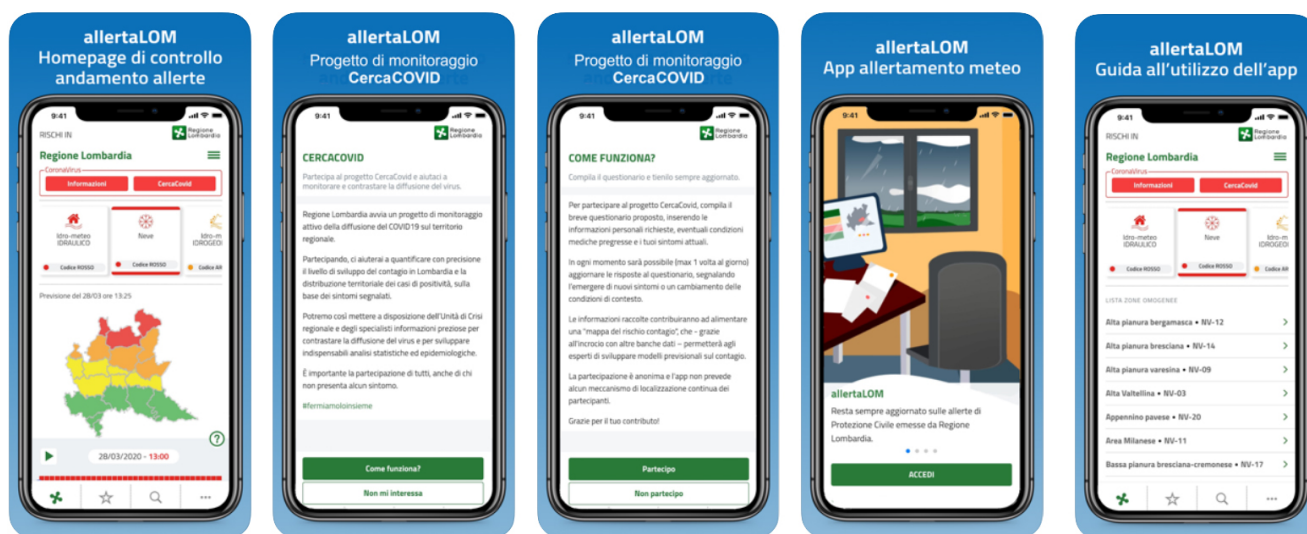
allertaLOM
Homepage di controllo andamento allerte

9:41

RISCHI IN

Regione Lombardia

Regione Lombardia

CoronaVirus

Informazioni

CercaCovid

Idro-meteo IDRAULICO

Neve

Idro-me IDROGEO

Codice ROSSO

Codice ROSSO

Codice AR

Previsione del 28/03 ore 13:25

28/03/2020 - 13:00

allertaLOM
Progetto di monitoraggio CercaCOVID

9:41

Regione Lombardia

CERCACOVID

Partecipa al progetto CercaCovid e aiutaci a monitorare e contrastare la diffusione del virus.

Regione Lombardia avvia un progetto di monitoraggio attivo della diffusione del COVID19 sul territorio regionale.

Partecipando, ci aiuterai a quantificare con precisione il livello di sviluppo del contagio in Lombardia e la distribuzione territoriale dei casi di positività, sulla base dei sintomi segnalati.

Potremo così mettere a disposizione dell'Unità di Crisi regionale e degli specialisti informazioni preziose per contrastare la diffusione del virus e per sviluppare indispensabili analisi statistiche ed epidemiologiche.

È importante la partecipazione di tutti, anche di chi non presenta alcun sintomo.

#fermiamoloinsieme

Come funziona?

Non mi interessa

allertaLOM
Progetto di monitoraggio CercaCOVID

9:41

Regione Lombardia

COME FUNZIONA?

Compila il questionario e tienilo sempre aggiornato.

Per partecipare al progetto CercaCovid, compila il breve questionario proposto, inserendo le informazioni personali richieste, eventuali condizioni mediche pregresse e i tuoi sintomi attuali.

In ogni momento sarà possibile (max 1 volta al giorno) aggiornare le risposte al questionario, segnalando l'emergere di nuovi sintomi o un cambiamento delle condizioni di contesto.

Le informazioni raccolte contribuiranno ad alimentare una "mappa del rischio contagio", che - grazie all'incrocio con altre banche dati - permetterà agli esperti di sviluppare modelli previsionali sul contagio.

La partecipazione è anonima e l'app non prevede alcun meccanismo di localizzazione continua dei partecipanti.

Grazie per il tuo contributo!

Partecipo

Non partecipo

allertaLOM
App allertamento meteo

9:41

allertaLOM

Resta sempre aggiornato sulle allerte di Protezione Civile emesse da Regione Lombardia.

ACCEDI

allertaLOM
Guida all'utilizzo dell'app

9:41

RISCHI IN

Regione Lombardia

Regione Lombardia

CoronaVirus

Informazioni

CercaCovid

Idro-meteo IDRAULICO

Neve

Idro-me IDROGEO

Codice ROSSO

Codice ROSSO

Codice AR

LISTA ZONE OMOGENEE

Alta pianura bergamasca • NV-12

Alta pianura bresciana • NV-14

Alta pianura varesina • NV-09

Alta Valtellina • NV-03

Appennino pavese • NV-20

Area Milanese • NV-11

Bassa pianura bresciana-cremonese • NV-17